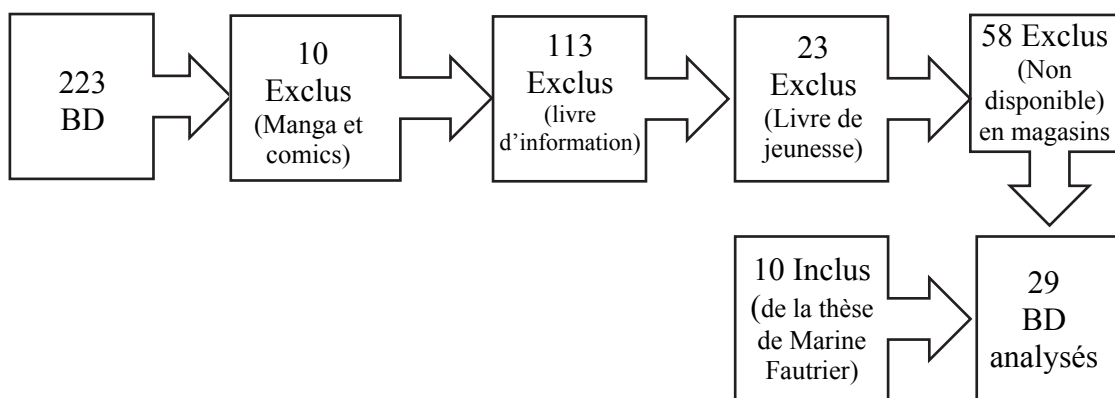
223 BD

10 Exclus (Manga et comics)

113 Exclus (livre d'information)

23 Exclus (Livre de jeunesse)

58 Exclus (Non disponible) en magasins

10 Inclus (de la thèse de Marine Fautrier)

29 BD analysés